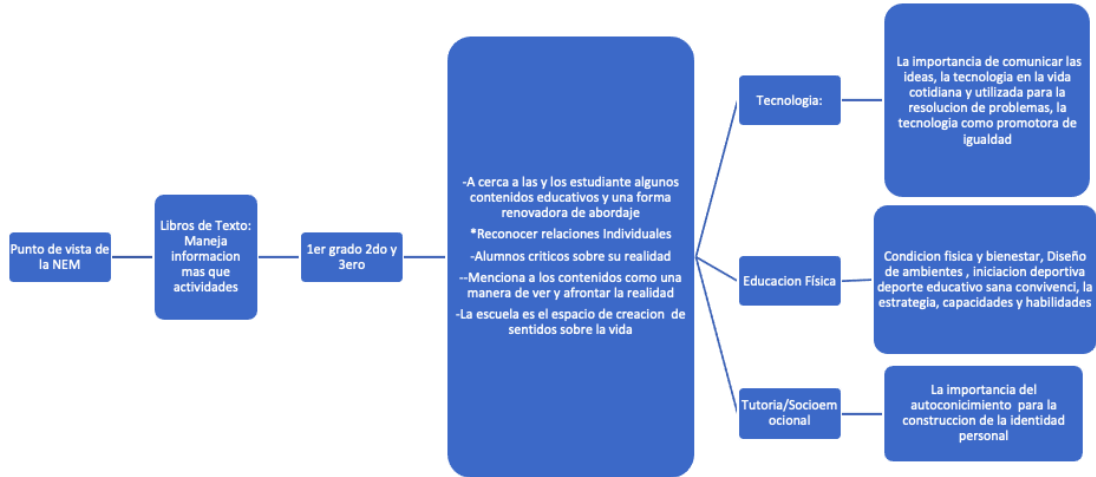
Punto de vista de la NEM

Libros de Texto: Maneja informacion mas que actividades

1er grado 2do y 3ero

-A cerca a las y los estudiante algunos contenidos educativos y una forma renovadora de abordaje

*Reconocer relaciones Individuales

-Alumnos criticos sobre su realidad

--Menciona a los contenidos como una manera de ver y afrontar la realidad

-La escuela es el espacio de creacion de sentidos sobre la vida

Tecnologia:

La importancia de comunicar las ideas, la tecnologia en la vida cotidiana y utilizada para la resolucion de problemas, la tecnologia como promotora de igualdad

Educacion Física

Condicion fisica y bienestar, Diseño de ambientes , iniciacion deportiva deporte educativo sana convivenci, la estrategia, capacidades y habilidades

Tutoria/Socioemocional

La importancia del autoconicimiento para la construccion de la identidad personal